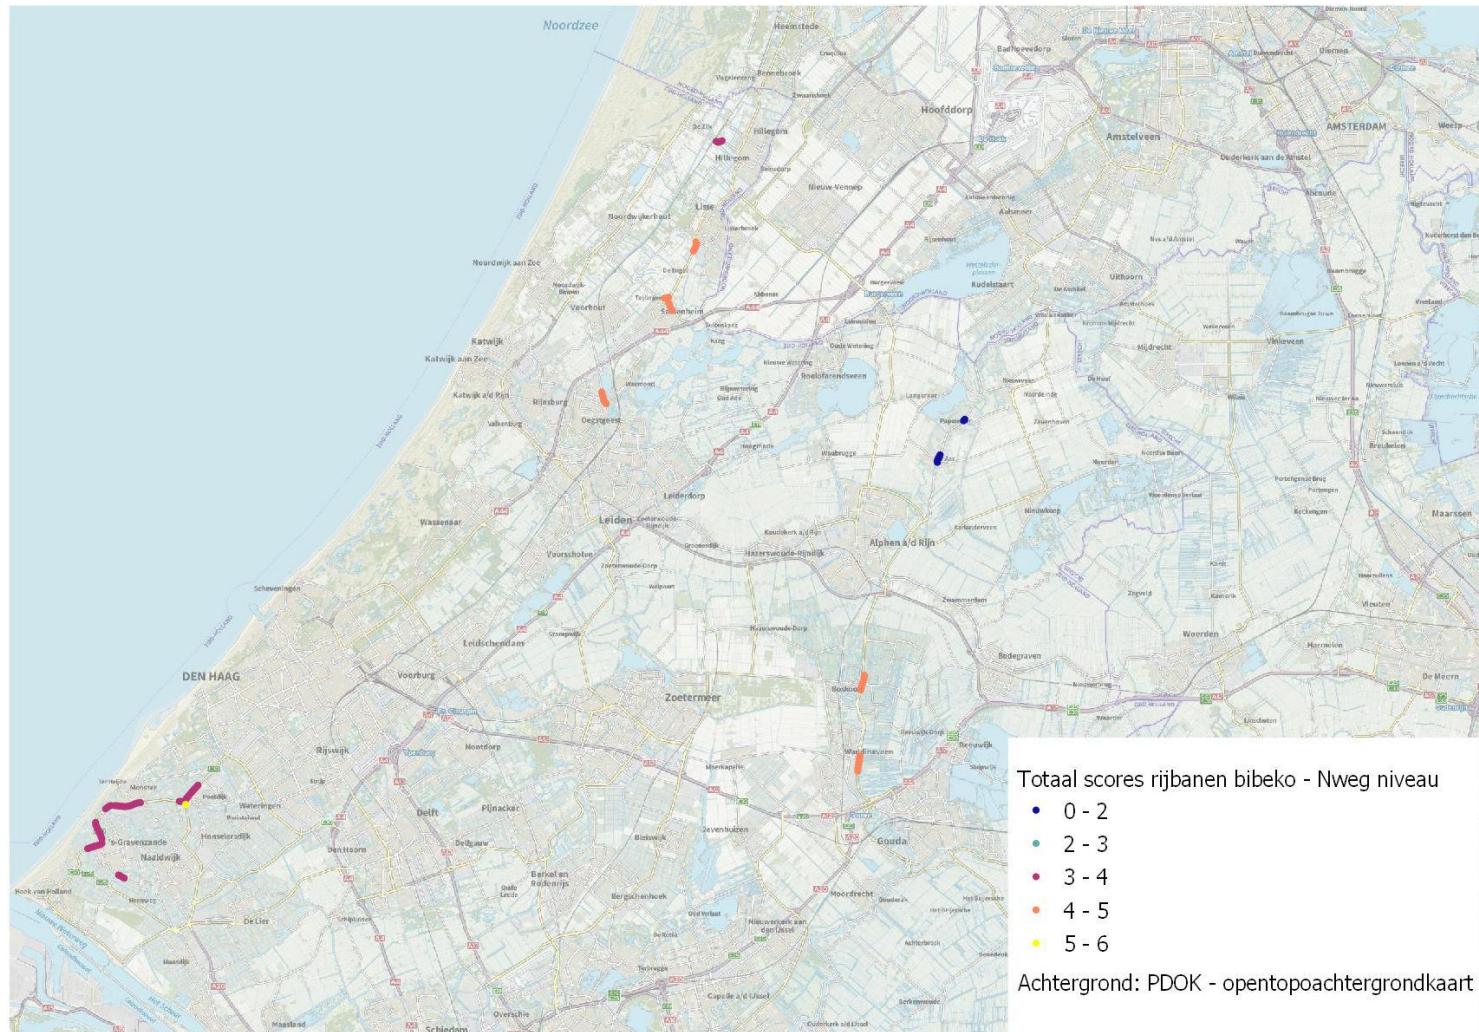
Noordzee

Heemstede
Badhoevedorp
Hoofddorp
Amstelveen
AMSTERDAM
Hillegom
Nieuw-Vennep
Aalsmeer
Lisse
Noordwijkerhout
Noordwijk aan Zee
Voorhout
Sassenheim
Uithoorn
Kudelstaart
Mijdrecht
Vinkeveen
Katwijk
Katwijk aan Zee
Katwijk a/d Rijn
Rijnsburg
Oegstgeest
Roelofarendsveen
Leiderdorp
Leiden
Wassenaar
Voorschoten
Hazerswoude-Rijndijk
Alphen a/d Rijn
Koudekerk a/d Rijn
Nieuwkoop
Woerden
Bodegraven
Leidschendam
DEN HAAG
Voorburg
Zoetermeer
Rijswijk
Nootdorp
Delft
Pijnacker
Wateringen
's-Gravenzande
Naaldwijk
Monster
Poeldijk
Honselersdijk
Den Hoorn
Berkel en Rodenrijs
Zevenhuizen
Gouda
Waddinxveen
Boskoop
Moordrecht
Hook van Holland
De Lier
Schiedam
Overschie
Capelle a/d IJssel
Nieuwerkerk aan den IJssel
Maarssen
Vleuten
Harmelen
De Meern
Maassluis
Scheveningen
Duivendrecht
Diemen
Weesp
Abcoude

Totaal scores rijbanen bibeko - Nweg niveau
0 - 2
2 - 3
3 - 4
4 - 5
5 - 6
Achtergrond: PDOK - opentopoachtergrondkaart